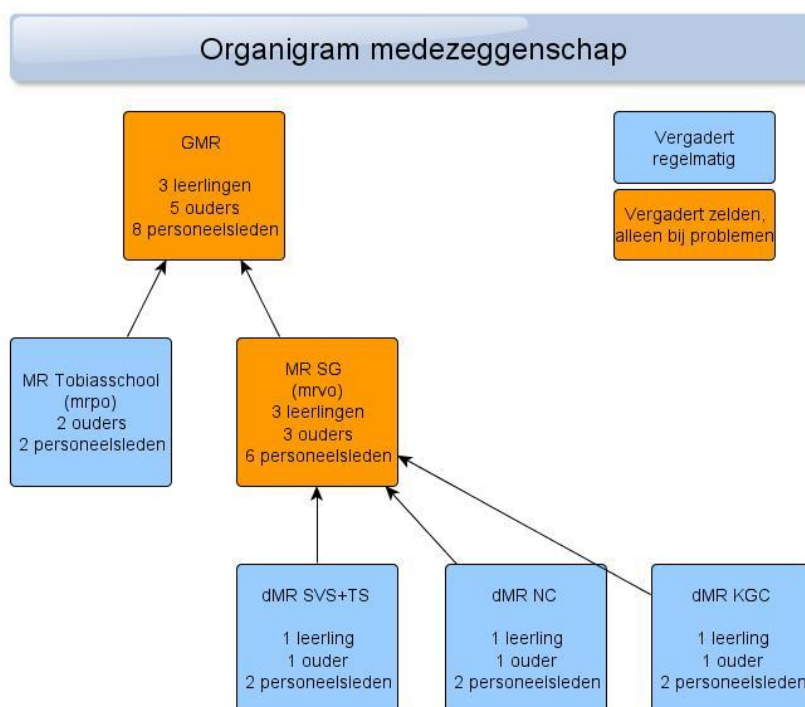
Organigram medezeggenschap

GMR

3 leerlingen
5 ouders
8 personeelsleden

Vergadert regelmatig

Vergadert zelden, alleen bij problemen

MR Tobiasschool (mrpo)
2 ouders
2 personeelsleden

MR SG (mrvo)
3 leerlingen
3 ouders
6 personeelsleden

dMR SVS+TS

1 leerling
1 ouder
2 personeelsleden

dMR NC

1 leerling
1 ouder
2 personeelsleden

dMR KGC

1 leerling
1 ouder
2 personeelsleden